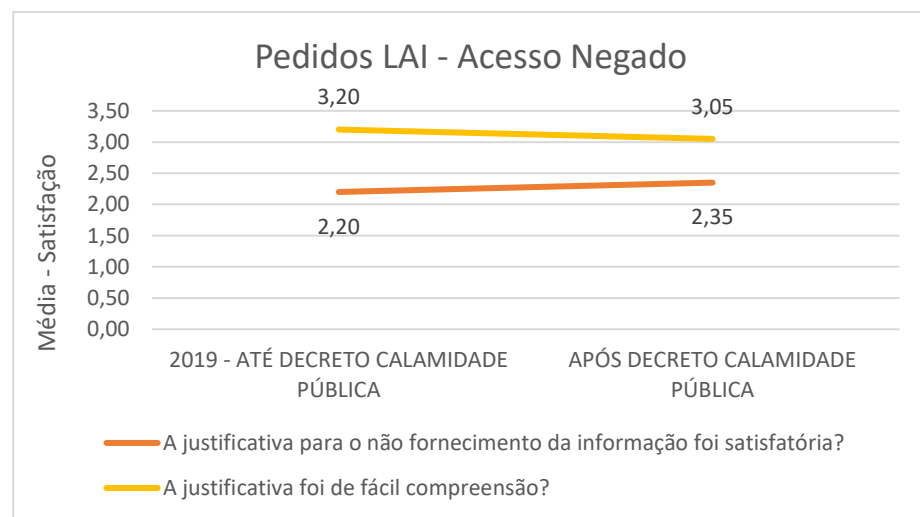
Pedidos LAI - Acesso Negado

Média - Satisfação

3,50
3,00
2,50
2,00
1,50
1,00
0,50
0,00

3,20
3,05
2,20
2,35

2019 - ATÉ DECRETO CALAMIDADE PÚBLICA
APÓS DECRETO CALAMIDADE PÚBLICA

A justificativa para o não fornecimento da informação foi satisfatória?
A justificativa foi de fácil compreensão?